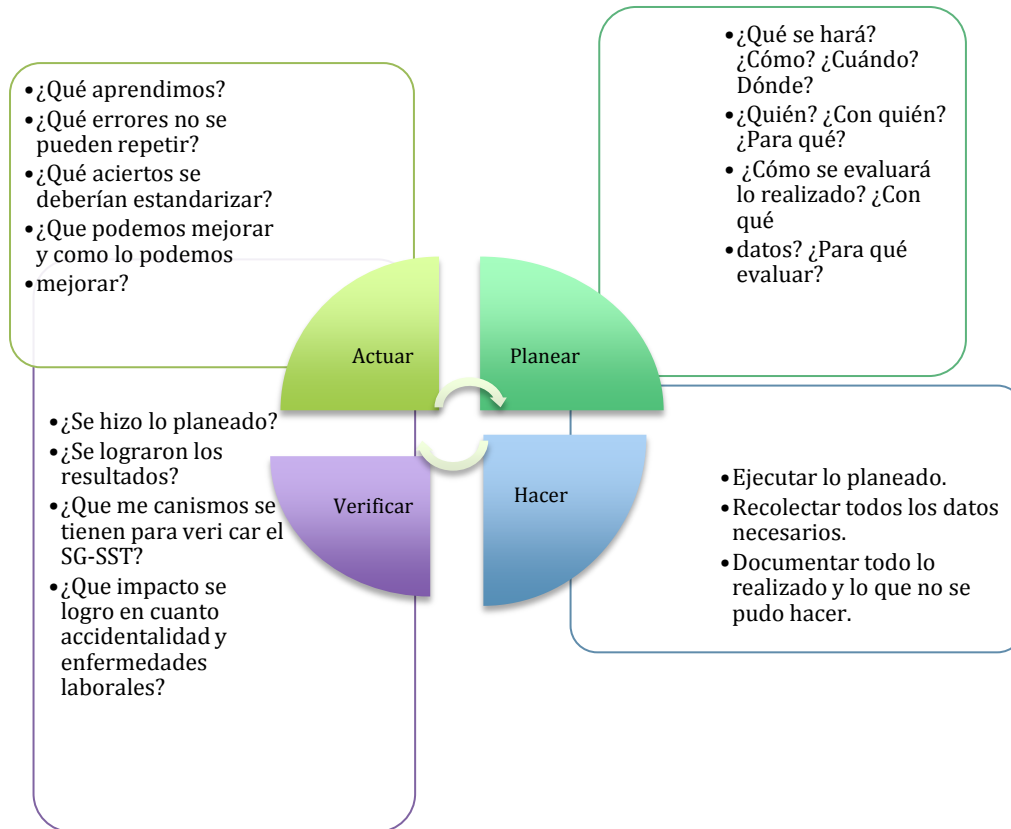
•¿Qué aprendimos?
•¿Qué errores no se pueden repetir?
•¿Qué aciertos se deberían estandarizar?
•¿Que podemos mejorar y como lo podemos
•mejorar?

•¿Qué se hará? ¿Cómo? ¿Cuándo? Dónde?
•¿Quién? ¿Con quién? ¿Para qué?
• ¿Cómo se evaluará lo realizado? ¿Con qué
•datos? ¿Para qué evaluar?

Actuar

Planear

Verificar

Hacer

•¿Se hizo lo planeado?
•¿Se lograron los resultados?
•¿Que me canismos se tienen para veri car el SG-SST?
•¿Que impacto se logro en cuanto accidentalidad y enfermedades laborales?

•Ejecutar lo planeado.
•Recolectar todos los datos necesarios.
•Documentar todo lo realizado y lo que no se pudo hacer.